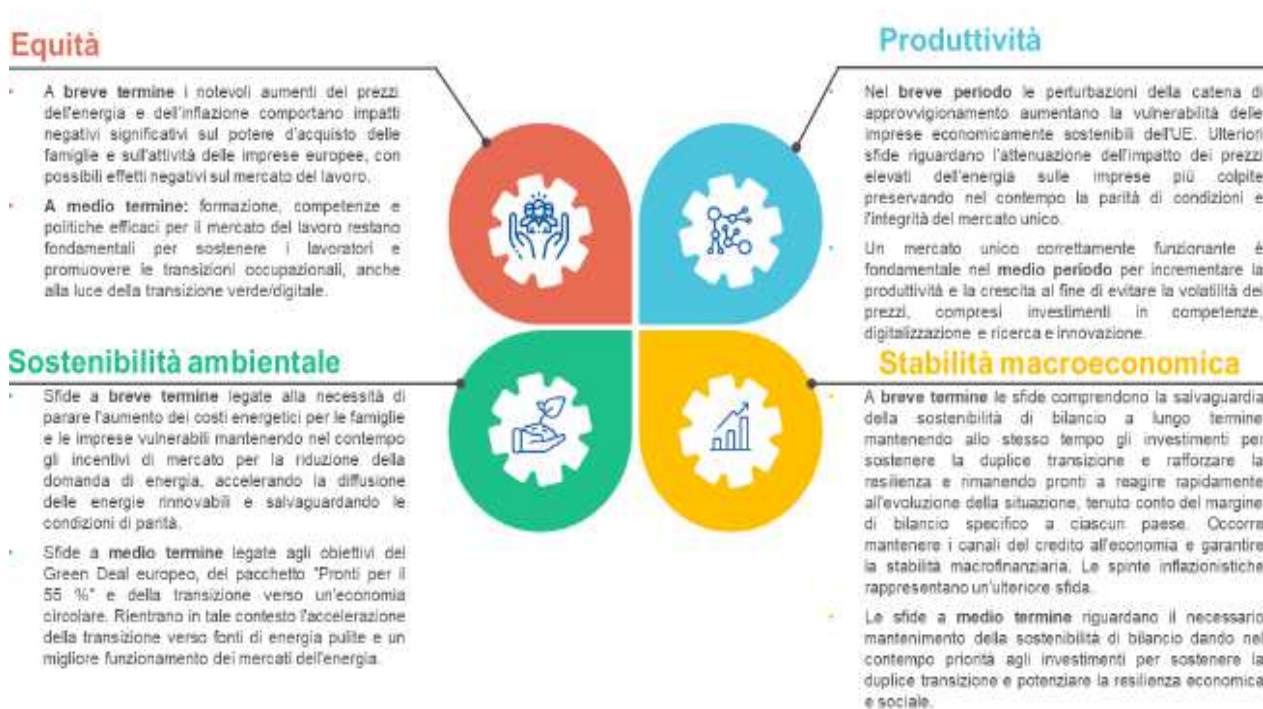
Equità

- A **breve termine** i notevoli aumenti dei prezzi dell'energia e dell'inflazione comportano impatti negativi significativi sul potere d'acquisto delle famiglie e sull'attività delle imprese europee, con possibili effetti negativi sul mercato del lavoro.
- **A medio termine:** formazione, competenze e politiche efficaci per il mercato del lavoro restano fondamentali per sostenere i lavoratori e promuovere le transizioni occupazionali, anche alla luce della transizione verde/digitale.

Produttività

- Nel **breve periodo** le perturbazioni della catena di approvvigionamento aumentano la vulnerabilità delle imprese economicamente sostenibili dell'UE. Ulteriori sfide riguardano l'attenuazione dell'impatto dei prezzi elevati dell'energia sulle imprese più colpite preservando nel contempo la parità di condizioni e l'integrità del mercato unico.
- Un mercato unico correttamente funzionante è fondamentale nel **medio periodo** per incrementare la produttività e la crescita al fine di evitare la volatilità dei prezzi, compresi investimenti in competenze, digitalizzazione e ricerca e innovazione.

Sostenibilità ambientale

- Sfide a **breve termine** legate alla necessità di parare l'aumento dei costi energetici per le famiglie e le imprese vulnerabili mantenendo nel contempo gli incentivi di mercato per la riduzione della domanda di energia, accelerando la diffusione delle energie rinnovabili e salvaguardando le condizioni di parità.
- Sfide a **medio termine** legate agli obiettivi del Green Deal europeo, del pacchetto "Pronti per il 55 %" e della transizione verso un'economia circolare. Rientrano in tale contesto l'accelerazione della transizione verso fonti di energia pulite e un migliore funzionamento dei mercati dell'energia.

Stabilità macroeconomica

- A **breve termine** le sfide comprendono la salvaguardia della sostenibilità di bilancio a lungo termine mantenendo allo stesso tempo gli investimenti per sostenere la duplice transizione e rafforzare la resilienza e rimanendo pronti a reagire rapidamente all'evoluzione della situazione, tenuto conto del margine di bilancio specifico a ciascun paese. Occorre mantenere i canali del credito all'economia e garantire la stabilità macrofinanziaria. Le spinte inflazionistiche rappresentano un'ulteriore sfida.
- Le sfide a **medio termine** riguardano il necessario mantenimento della sostenibilità di bilancio dando nel contempo priorità agli investimenti per sostenere la duplice transizione e potenziare la resilienza economica e sociale.